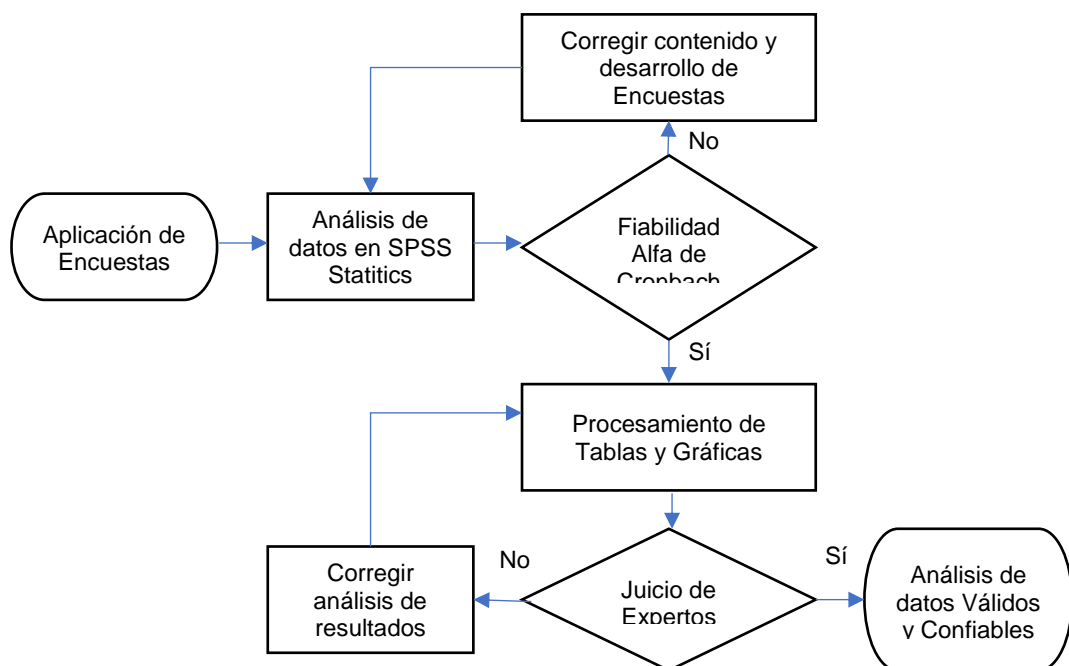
Corregir contenido y desarrollo de Encuestas

No

Aplicación de Encuestas

Análisis de datos en SPSS Statitics

Fiabilidad Alfa de Cronbach

Sí

Procesamiento de Tablas y Gráficas

Corregir análisis de resultados

No

Juicio de Expertos

Sí

Análisis de datos Válidos y Confiables